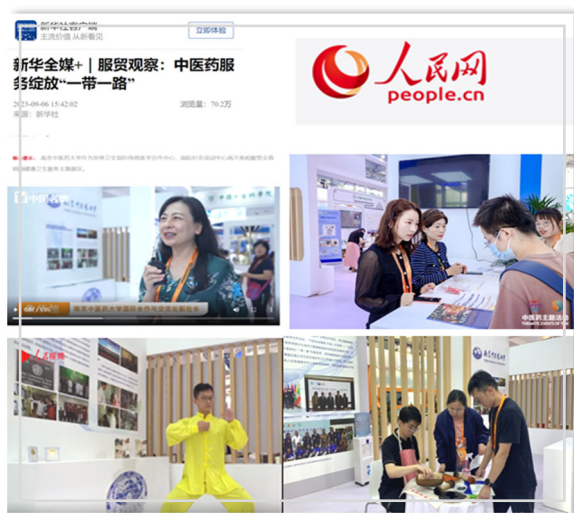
新华社客户端
主流价值 从新看见
立即体验

新华全媒+｜服贸观察：中医药服务绽放"一带一路"

2023-09-06 15:42:02
来源：新华社
浏览量：70.2万

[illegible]

人民网
people.cn

中医药文化

南京中医药大学国际合作与交流处副处长

人民视频

南京中医药大学

中国服务贸易交易会